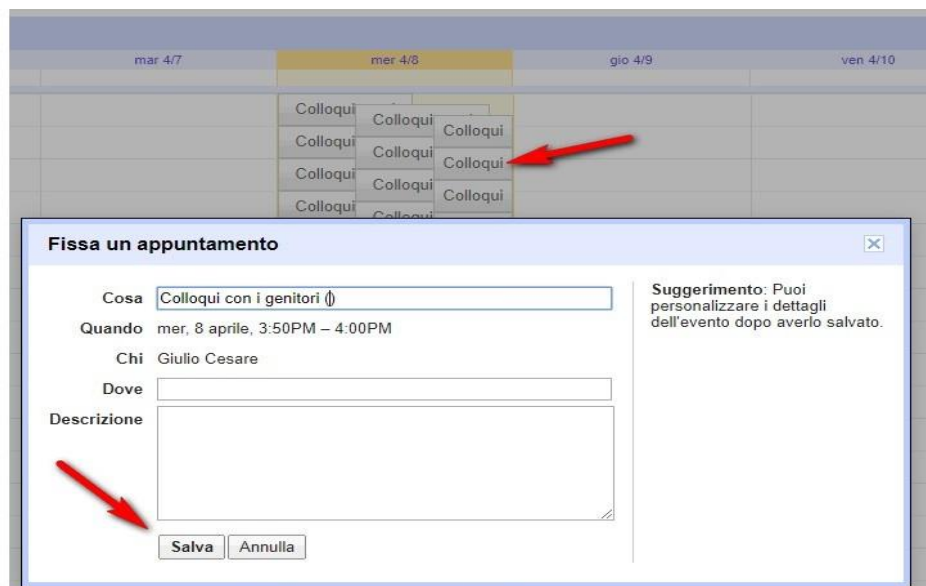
mar 4/7 | mer 4/8 | gio 4/9 | ven 4/10

Colloqui
Colloqui
Colloqui
Colloqui
Colloqui
Colloqui
Colloqui
Colloqui
Colloqui
Colloqui
Colloqui

Fissa un appuntamento

Cosa Colloqui con i genitori ()
Quando mer, 8 aprile, 3:50PM – 4:00PM
Chi Giulio Cesare
Dove
Descrizione

Salva Annulla

Suggerimento: Puoi personalizzare i dettagli dell'evento dopo averlo salvato.